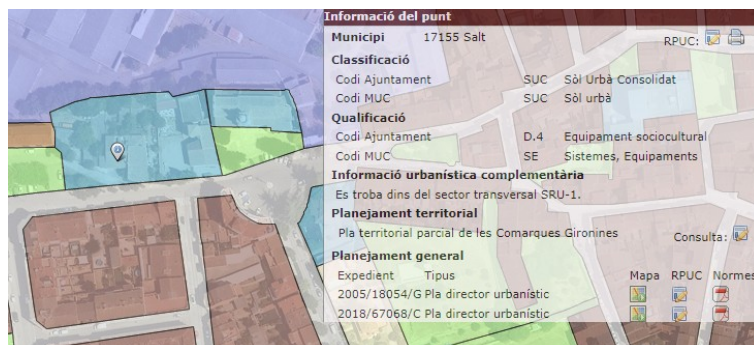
Informació del punt

Municipi 17155 Salt

RPUC:

Classificació

| | | |
|---|---|---|
| Codi Ajuntament | SUC | Sòl Urbà Consolidat |
| Codi MUC | SUC | Sòl urbà |

Qualificació

| | | |
|---|---|---|
| Codi Ajuntament | D.4 | Equipament sociocultural |
| Codi MUC | SE | Sistemes, Equipaments |

Informació urbanística complementària

Es troba dins del sector transversal SRU-1.

Planejament territorial

Pla territorial parcial de les Comarques Gironines

Consulta:

Planejament general

| Expedient | Tipus | Mapa | RPUC | Normes |
|---|---|---|---|---|
| 2005/18054/G | Pla director urbanístic | | | |
| 2018/67068/C | Pla director urbanístic | | | |